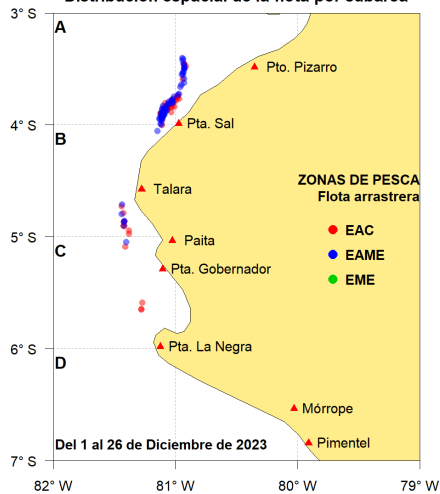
Distribución espacial de la flota por caladero

3° S
4° S
5° S
6° S
7° S

A
B
C
D

Pto. Pizarro
Pta. Sal
Talara
Paita
Pta. Gobernador
Pta. La Negra
Mórrope
Pimentel

ZONAS DE PESCA
Flota arrastrera
EAC
EAME
EME

Del 1 al 26 de Diciembre de 2023

82° W
81° W
80° W
79° W